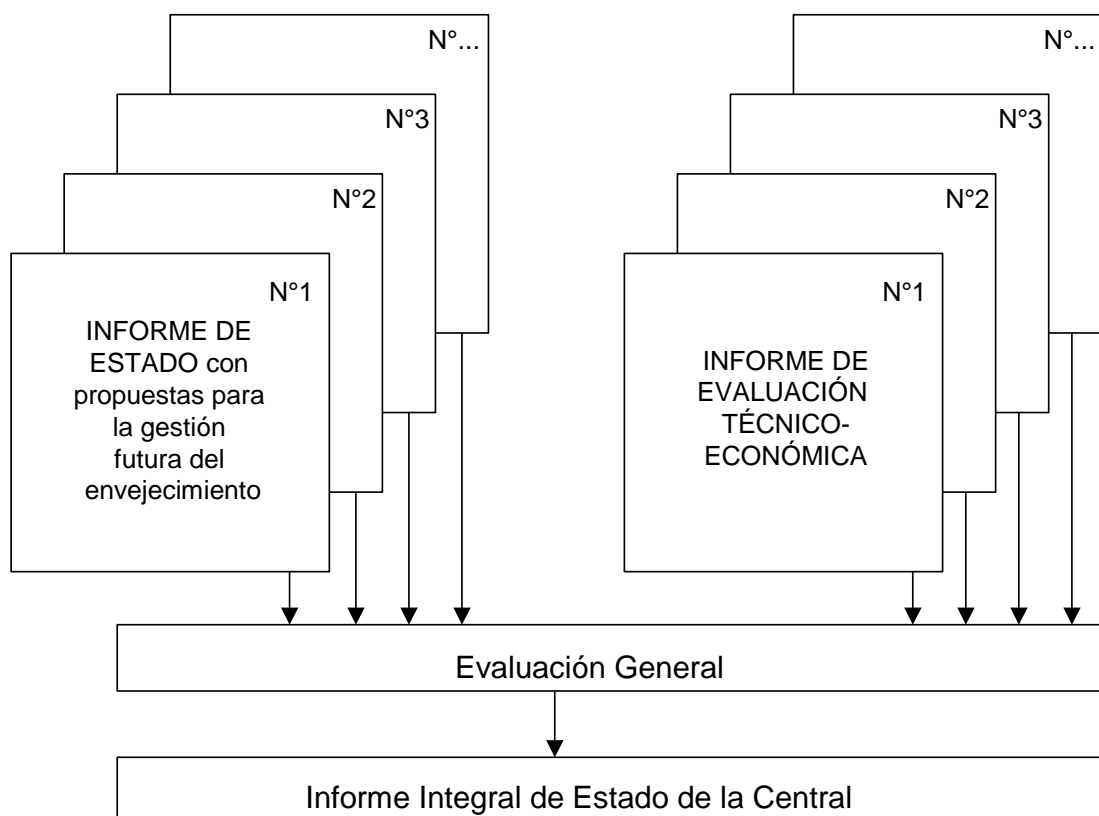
N°...

N°3

N°2

N°1

INFORME DE ESTADO con propuestas para la gestión futura del envejecimiento

N°...

N°3

N°2

N°1

INFORME DE EVALUACIÓN TÉCNICO-ECONÓMICA

Evaluación General

Informe Integral de Estado de la Central